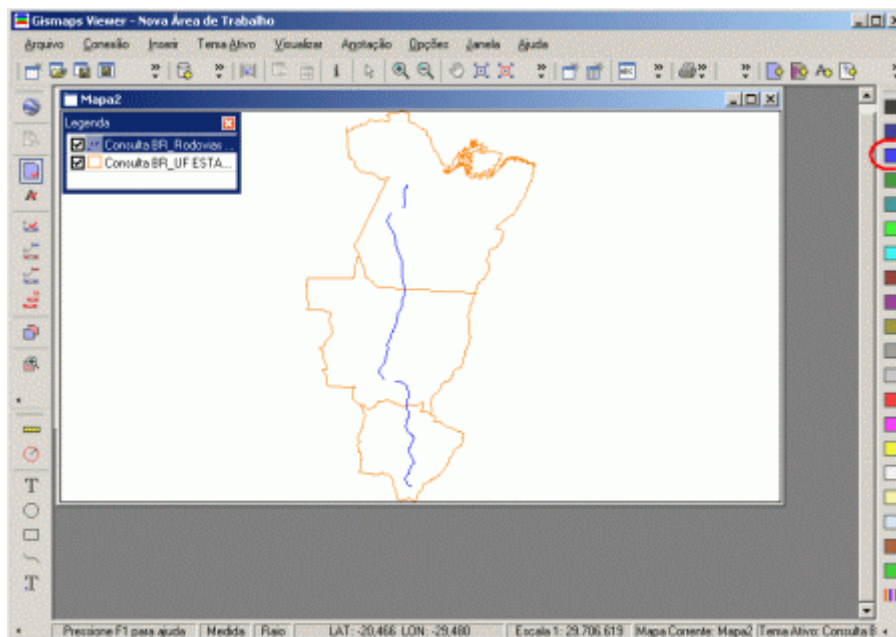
Gismaps Viewer - Nova Área de Trabalho

Arquivo Conexão Inserir Tema Ativo Visualizar Anotação Opções Janela Ajuda

Mapa2

Legenda

Consulta BR_Rodovias ...

Consulta BR_UF ESTA...

T

T

Pressione F1 para ajuda | Medida | Raio | LAT: -20,466 LON: -29,480 | Escala 1: 29.706.619 | Mapa Corrente: Mapa2 | Tema Ativo: Consulta B